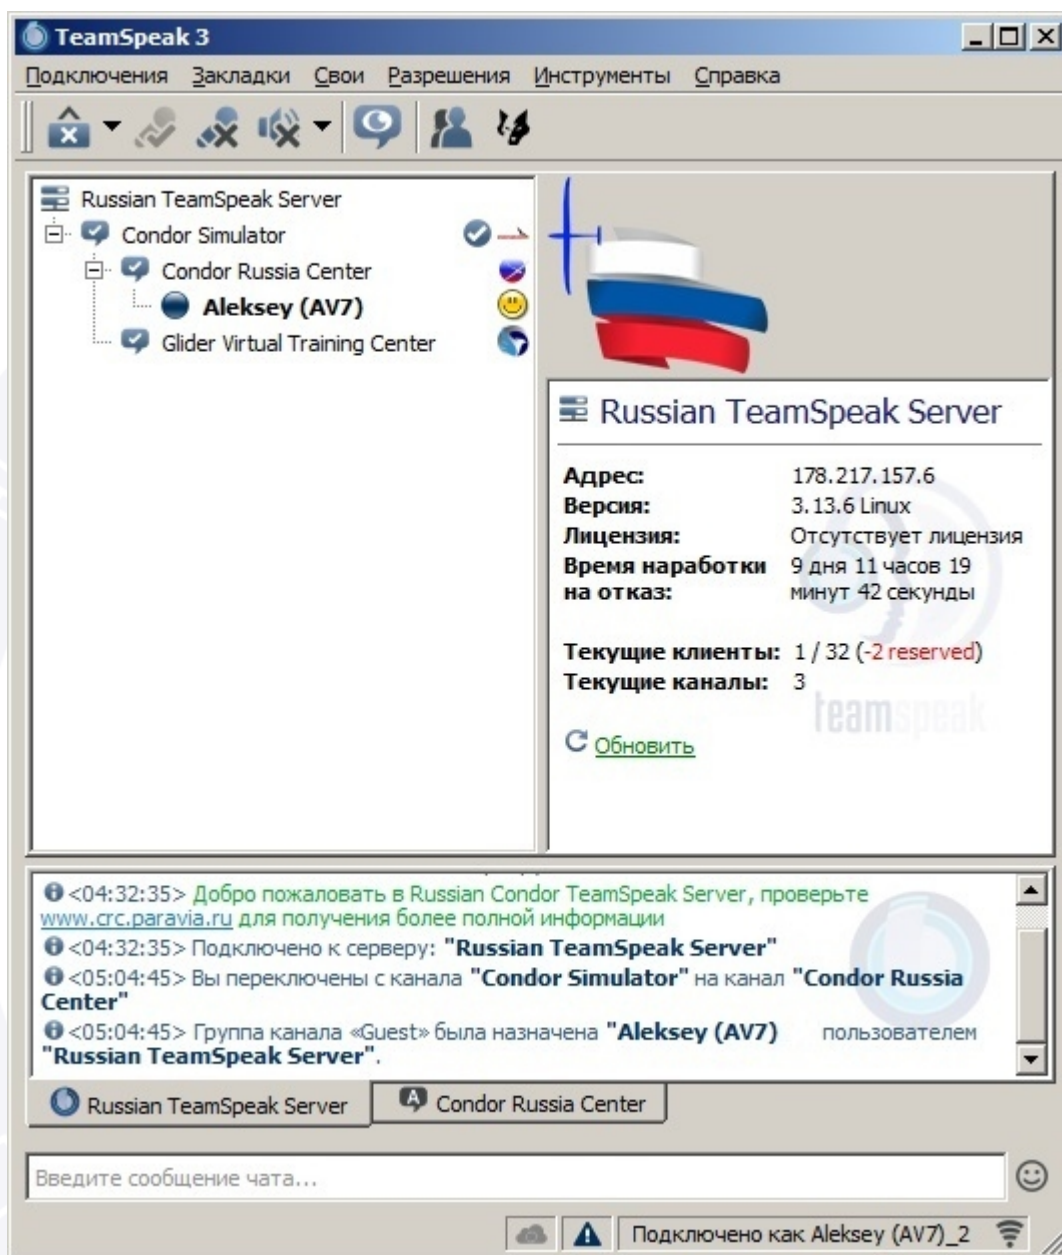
TeamSpeak 3

Подключения Закладки Свои Разрешения Инструменты Справка

Russian TeamSpeak Server
Condor Simulator
Condor Russia Center
Aleksey (AV7)
Glider Virtual Training Center

Russian TeamSpeak Server

| | |
|---|---|
| Адрес: | 178.217.157.6 |
| Версия: | 3.13.6 Linux |
| Лицензия: | Отсутствует лицензия |
| Время наработки на отказ: | 9 дня 11 часов 19 минут 42 секунды |
| Текущие клиенты: | 1 / 32 (-2 reserved) |
| Текущие каналы: | 3 |

teamspeak

Обновить

<04:32:35> Добро пожаловать в Russian Condor TeamSpeak Server, проверьте www.crc.paravia.ru для получения более полной информации
<04:32:35> Подключено к серверу: "Russian TeamSpeak Server"
<05:04:45> Вы переключены с канала "Condor Simulator" на канал "Condor Russia Center"
<05:04:45> Группа канала «Guest» была назначена "Aleksey (AV7) пользователем "Russian TeamSpeak Server".

Russian TeamSpeak Server
Condor Russia Center

Введите сообщение чата...

Подключено как Aleksey (AV7)_2